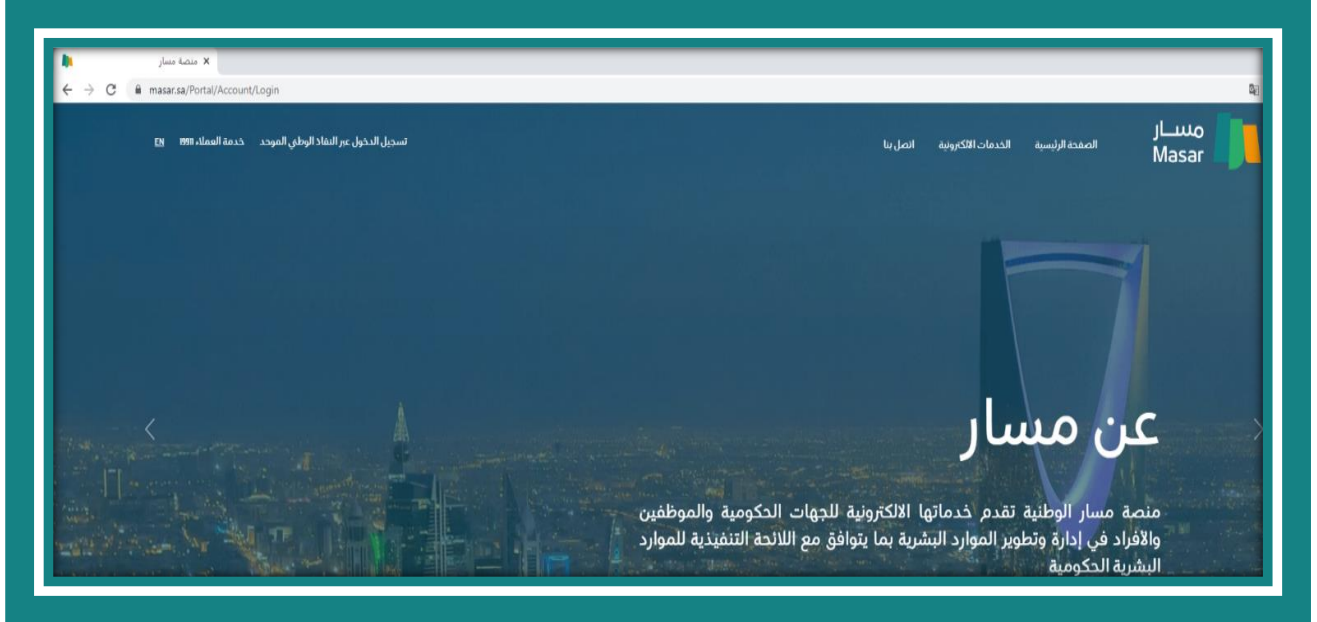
منصة مسار ×

masar.sa/Portal/Account/Login

مسار Masar

الصفحة الرئيسية الخدمات الالكترونية اتصل بنا

تسجيل الدخول عبر النفاذ الوطني الموحد خدمة العملاء 19911 EN

عن مسار

منصة مسار الوطنية تقدم خدماتها الالكترونية للجهات الحكومية والموظفين والأفراد في إدارة وتطوير الموارد البشرية بما يتوافق مع اللائحة التنفيذية للموارد البشرية الحكومية